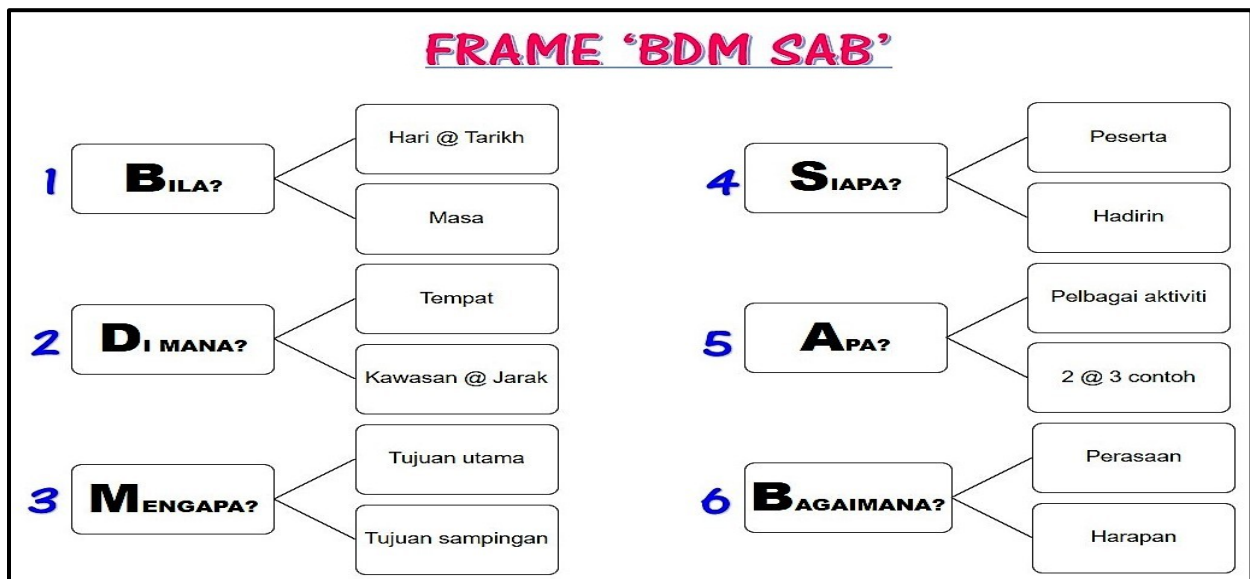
FRAME 'BDM SAB'

1 BILA?
Hari @ Tarikh
Masa

2 DI MANA?
Tempat
Kawasan @ Jarak

3 MENGAPA?
Tujuan utama
Tujuan sampingan

4 SIAPA?
Peserta
Hadirin

5 APA?
Pelbagai aktiviti
2 @ 3 contoh

6 BAGAIMANA?
Perasaan
Harapan